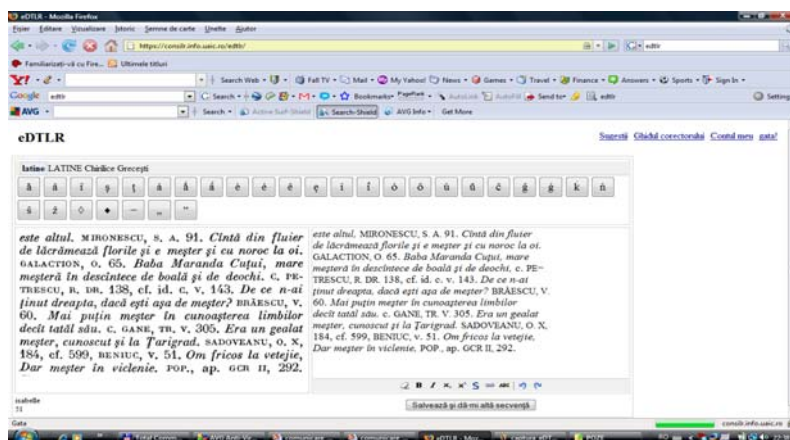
eDTLR - Mozilla Firefox

Fișier Editare Vizualizare Istoric Semne de carte Unelte Ajutor

https://consilr.info.uaic.ro/edtlr/

Familiarizați-vă cu Fire... Ultimele titluri

Search Web Mail My Yahoo! News Games Travel Finance Answers Sports Sign In

Google edtlr Search Bookmarks PageRank AutoLink AutoFill Send to edtlr Settings

AVG Search Active Surf-Shield Search-Shield AVG Info Get More

eDTLR

Sugestii Ghidul corectorului Contul meu gata!

latine LATINE Chirilice Grecești

ă â î ș ț á ấ ắ é è ê ę í ì ó ò ú ù č ğ ǵ k ñ ś ž ◊ ♦ – „ ”

este altul. MIRONESCU, S. A. 91. Cîntă din fluier de lăcrămează florile și e meșter și cu noroc la oi. GALACTION, O. 65. Baba Maranda Cuțui, mare meșteră în descîntece de boală și de deochi. C. PETRESCU, R. DR. 138, cf. id. c. v. 143. De ce n-ai ținut dreapta, dacă ești așa de meșter? BRĂESCU, V. 60. Mai puțin meșter în cunoașterea limbilor decît tatăl său. C. GANE, TR. V. 305. Era un gealat meșter, cunoscut și la Țarigrad. SADOVEANU, O. X, 184, cf. 599, BENIUC, V. 51. Om fricos la vetejie, Dar meșter în viclenie. POP., ap. GCR II, 292.

este altul. MIRONESCU, S. A. 91. Cîntă din fluier de lăcrămează florile și e meșter și cu noroc la oi. GALACTION, O. 65. Baba Maranda Cuțui, mare meșteră în descîntece de boală și de deochi, c. PETRESCU, R. DR. 138, cf. id. c. v. 143. De ce n-ai ținut dreapta, dacă ești așa de meșter? BRĂESCU, V. 60. Mai puțin meșter în cunoașterea limbilor decît tatăl său. C. GANE, TR. V. 305. Era un gealat meșter, cunoscut și la Țarigrad. SADOVEANU, O. X, 184, cf. 599, BENIUC, V. 51. Om fricos la vetejie. Dar meșter în viclenie. POP., ap. GCR II, 292.

isabelle
51

Salvează și dă-mi altă secvență

Gata

consilr.info.uaic.ro